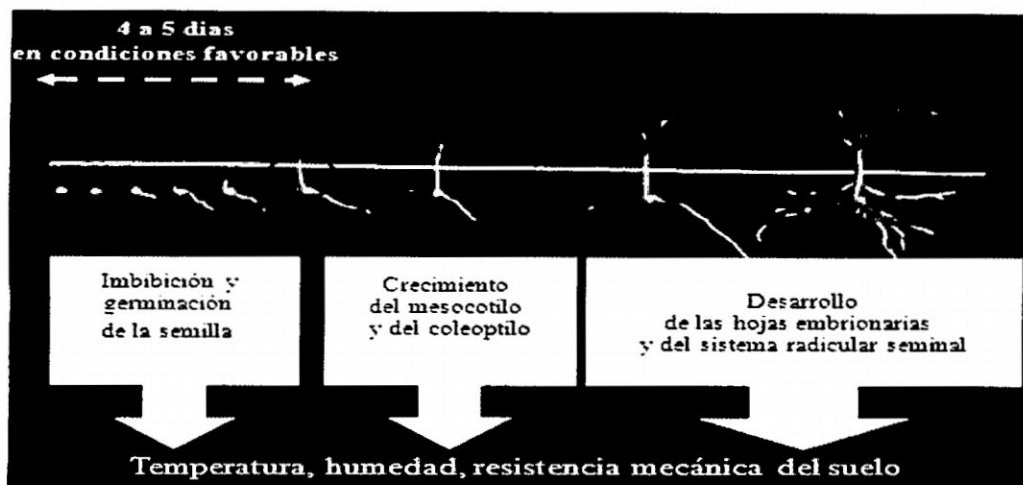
4 a 5 dias
en condiciones favorables

Imbibición y germinación de la semilla

Crecimiento del mesocotilo y del coleoptilo

Desarrollo de las hojas embrionarias y del sistema radicular seminal

Temperatura, humedad, resistencia mecánica del suelo